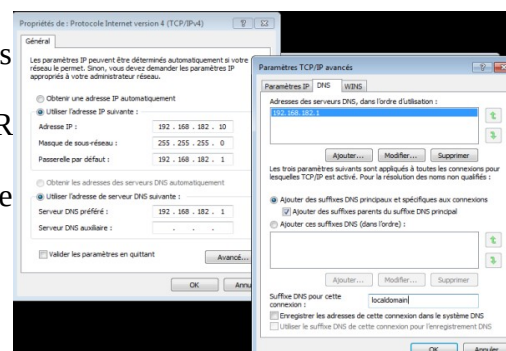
s

R

e

Propriétés de : Protocole Internet version 4 (TCP/IPv4)

?

Général

Les paramètres IP peuvent être déterminés automatiquement si votre réseau le permet. Sinon, vous devez demander les paramètres IP appropriés à votre administrateur réseau.

Obtenir une adresse IP automatiquement

Utiliser l'adresse IP suivante :

Adresse IP : 192 . 168 . 182 . 10

Masque de sous-réseau : 255 . 255 . 255 . 0

Passerelle par défaut : 192 . 168 . 182 . 1

Obtenir les adresses des serveurs DNS automatiquement

Utiliser l'adresse de serveur DNS suivante :

Serveur DNS préféré : 192 . 168 . 182 . 1

Serveur DNS auxiliaire : . . .

Valider les paramètres en quittant

Avancé...

OK

Annu

Paramètres TCP/IP avancés

?

Paramètres IP DNS WINS

Adresses des serveurs DNS, dans l'ordre d'utilisation :

192.168.182.1

Ajouter... Modifier... Supprimer

Les trois paramètres suivants sont appliqués à toutes les connexions pour lesquelles TCP/IP est activé. Pour la résolution des noms non qualifiés :

Ajouter des suffixes DNS principaux et spécifiques aux connexions

Ajouter des suffixes parents du suffixe DNS principal

Ajouter ces suffixes DNS (dans l'ordre) :

Ajouter... Modifier... Supprimer

Suffixe DNS pour cette connexion : localdomain

Enregistrer les adresses de cette connexion dans le système DNS

Utiliser le suffixe DNS de cette connexion pour l'enregistrement DNS

OK Annuler